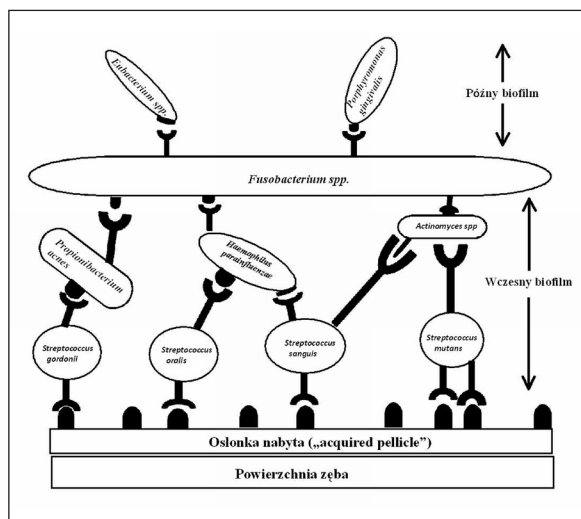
Eubacterium spp.

Porphyromonas gingivalis

Późny biofilm

Fusobacterium spp.

Propionibacterium acnes

Haemophilus parainfluenzae

Actinomyces spp

Wczesny biofilm

Streptococcus gordonii

Streptococcus oralis

Streptococcus sanguis

Streptococcus mutans

Osłonka nabyta („acquired pellicle")

Powierzchnia zęba